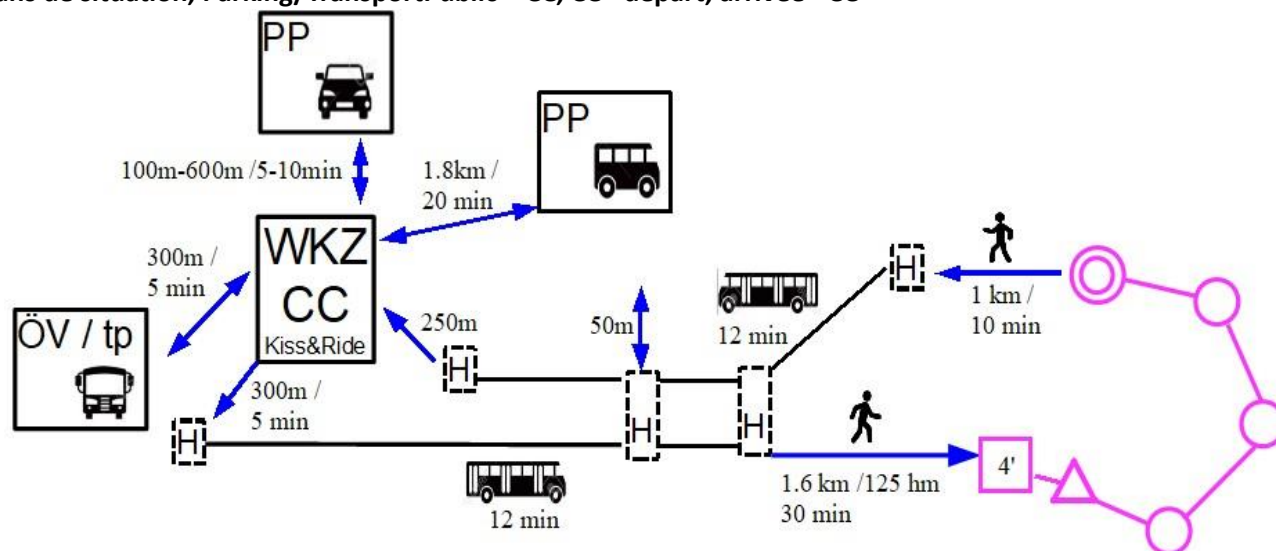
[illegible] situation, Parking, Transport. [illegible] – CC, CC – depart, arrivée – CC

PP

100m-600m /5-10min

PP

1.8km / 20 min

WKZ CC Kiss&Ride

300m / 5 min

ÖV / tp

250m

300m / 5 min

H

H

50m

H

12 min

H

H

1 km / 10 min

12 min

1.6 km /125 hm
30 min

4'